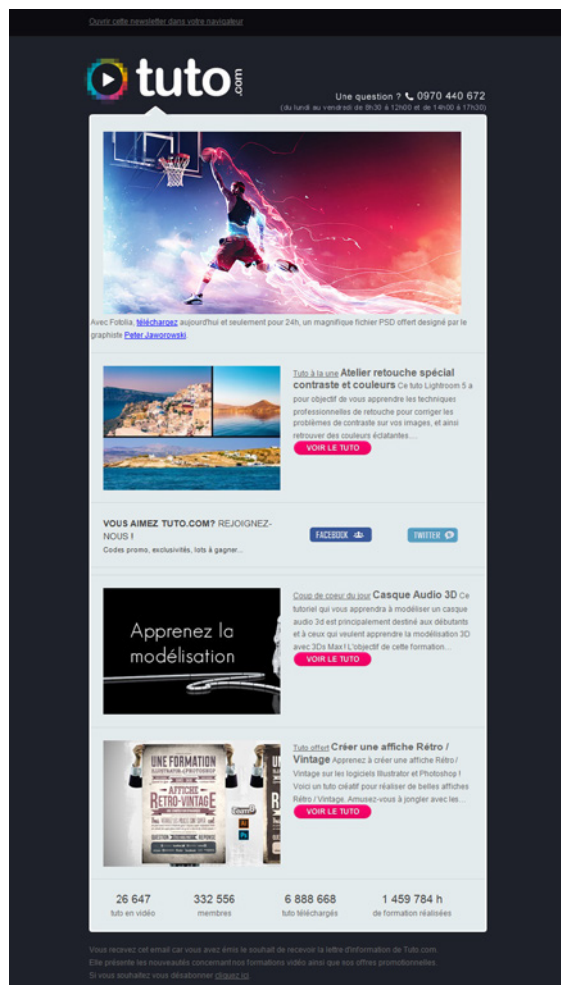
Ouvrir cette newsletter dans votre navigateur

tuto.com

Une question ? 0970 440 672
(du lundi au vendredi de 8h30 à 12h00 et de 14h00 à 17h30)

Avec Fotolia, téléchargez aujourd'hui et seulement pour 24h, un magnifique fichier PSD offert designé par le graphiste Peter Jaworowski.

Tuto à la une Atelier retouche spécial contraste et couleurs Ce tuto Lightroom 5 a pour objectif de vous apprendre les techniques professionnelles de retouche pour corriger les problèmes de contraste sur vos images, et ainsi retrouver des couleurs éclatantes....

VOIR LE TUTO

VOUS AIMEZ TUTO.COM? REJOIGNEZ-NOUS !
Codes promo, exclusivités, lots à gagner...

FACEBOOK

TWITTER

Apprenez la modélisation

Coup de coeur du jour Casque Audio 3D Ce tutoriel qui vous apprendra à modéliser un casque audio 3d est principalement destiné aux débutants et à ceux qui veulent apprendre la modélisation 3D avec 3Ds Max ! L'objectif de cette formation...

VOIR LE TUTO

UNE FORMATION
AFFICHE RETRO-VINTAGE

Tuto offert Créer une affiche Rétro / Vintage Apprenez à créer une affiche Rétro / Vintage sur les logiciels Illustrator et Photoshop ! Voici un tuto créatif pour réaliser de belles affiches Rétro / Vintage. Amusez-vous à jongler avec les...

VOIR LE TUTO

| 26 647 | 332 556 | 6 888 668 | 1 459 784 h |
|---|---|---|---|
| tuto en vidéo | membres | tuto téléchargés | de formation réalisées |

Vous recevez cet email car vous avez émis le souhait de recevoir la lettre d'information de Tuto.com.
Elle présente les nouveautés concernant nos formations vidéo ainsi que nos offres promotionnelles.
Si vous souhaitez vous désabonner cliquez ici.